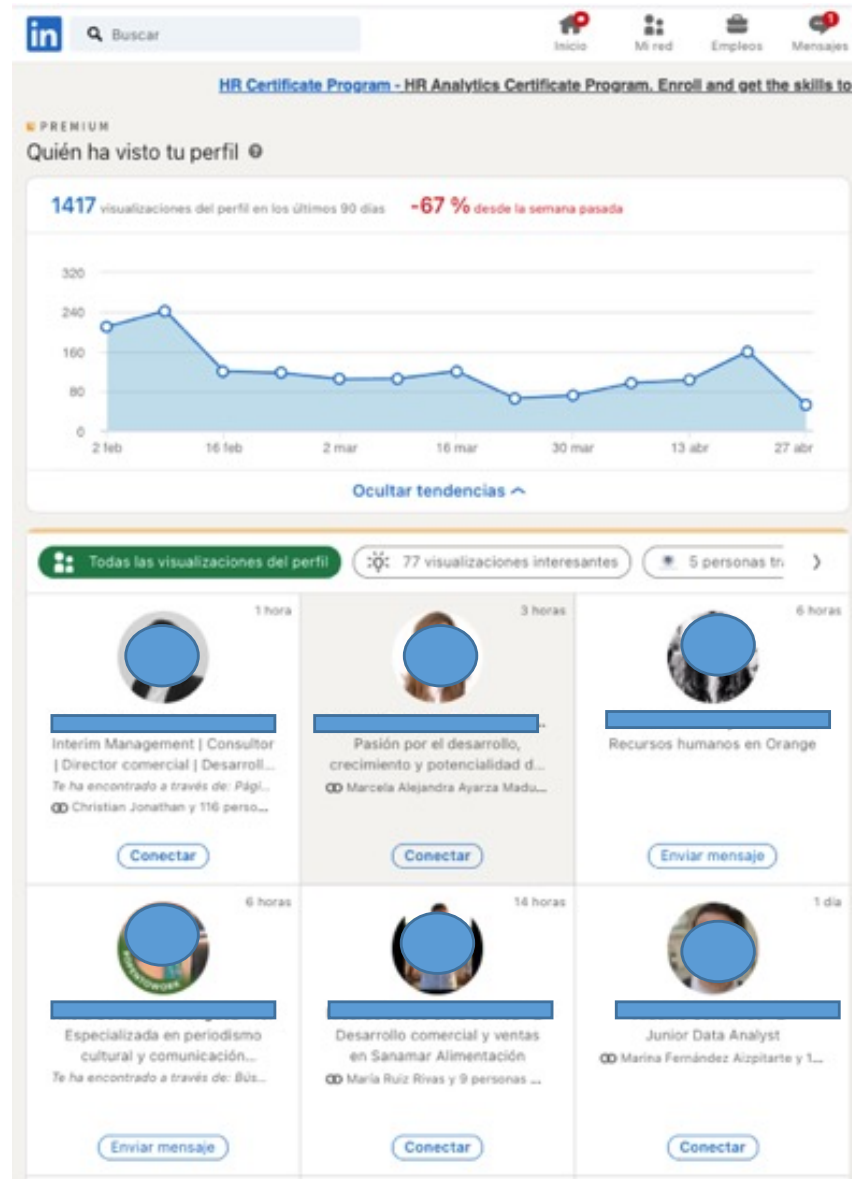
in Buscar

Inicio Mi red Empleos Mensajes

HR Certificate Program - HR Analytics Certificate Program. Enroll and get the skills to

PREMIUM

Quién ha visto tu perfil

1417 visualizaciones del perfil en los últimos 90 días -67 % desde la semana pasada

320
240
160
80
0

2 feb 16 feb 2 mar 16 mar 30 mar 13 abr 27 abr

Ocultar tendencias

Todas las visualizaciones del perfil 77 visualizaciones interesantes 5 personas tr

1 hora
Interim Management | Consultor | Director comercial | Desarroll...
Te ha encontrado a través de: Pági...
Christian Jonathan y 116 perso...
Conectar

3 horas
Pasión por el desarrollo, crecimiento y potencialidad d...
Marcela Alejandra Ayarza Madu...
Conectar

6 horas
Recursos humanos en Orange
Enviar mensaje

6 horas
Especializada en periodismo cultural y comunicación...
Te ha encontrado a través de: Bús...
Enviar mensaje

14 horas
Desarrollo comercial y ventas en Sanamar Alimentación
María Ruiz Rivas y 9 personas ...
Conectar

1 día
Junior Data Analyst
Marina Fernández Aizpitarte y 1...
Conectar